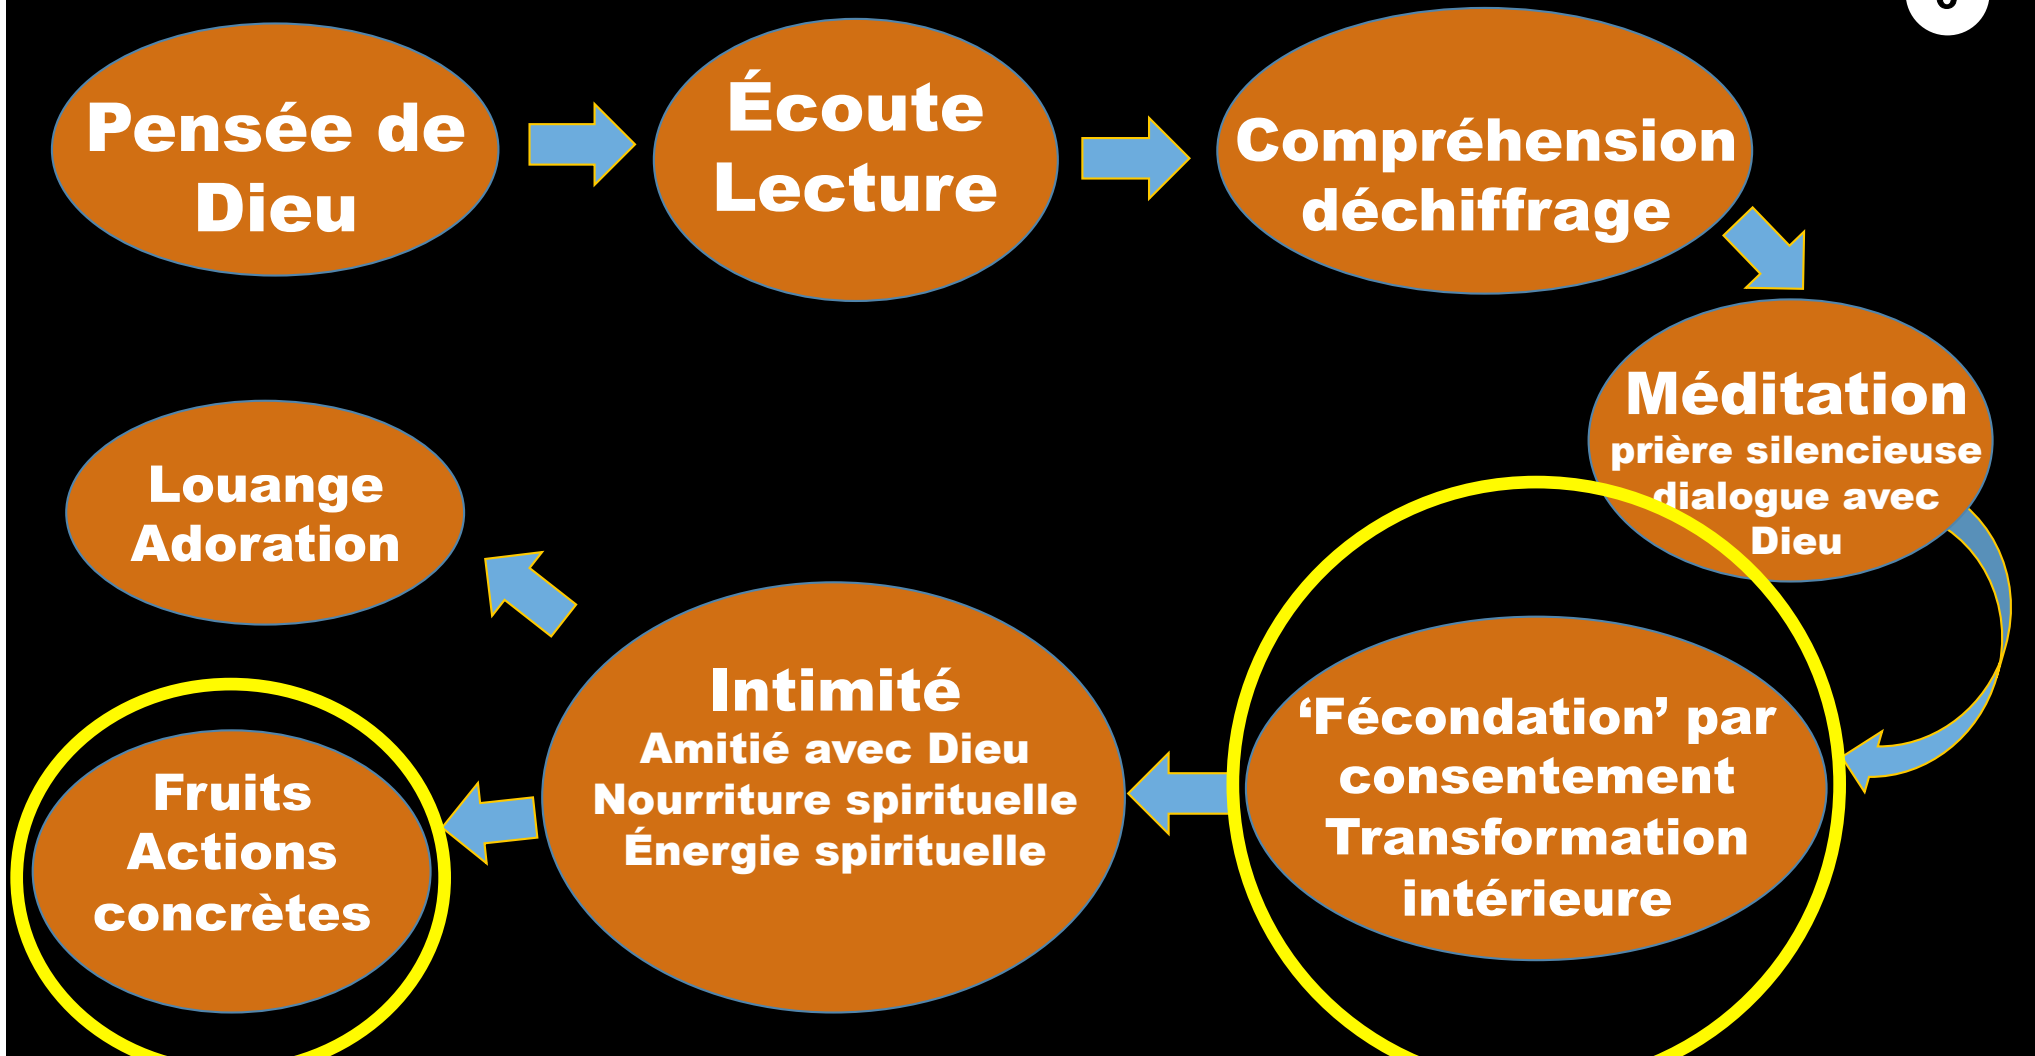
Pensée de Dieu

Écoute Lecture

Compréhension déchiffrage

Méditation
prière silencieuse dialogue avec Dieu

‘Fécondation’ par consentement Transformation intérieure

Intimité
Amitié avec Dieu
Nourriture spirituelle
Énergie spirituelle

Louange Adoration

Fruits Actions concrètes